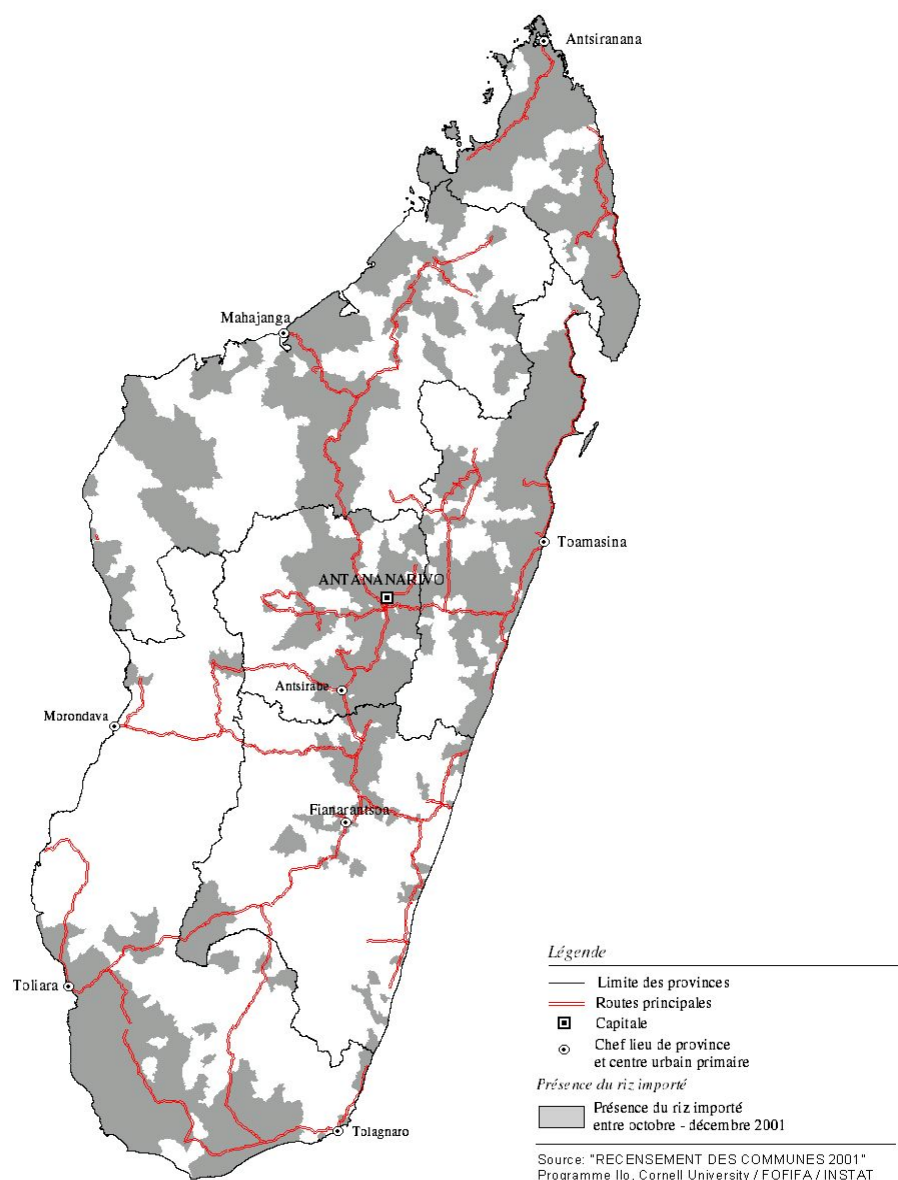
Antsiranana

Mahajanga

Toamasina

ANTANANARIVO

Antsirabe

Morondava

Fianarantsoa

Toliara

Tolagnaro

Légende

Limite des provinces

Routes principales

Capitale

Chef lieu de province et centre urbain primaire

Présence du riz importé

Présence du riz importé entre octobre - décembre 2001

Source: "RECENSEMENT DES COMMUNES 2001"
Programme Ilo, Cornell University / FOFIFA / INSTAT